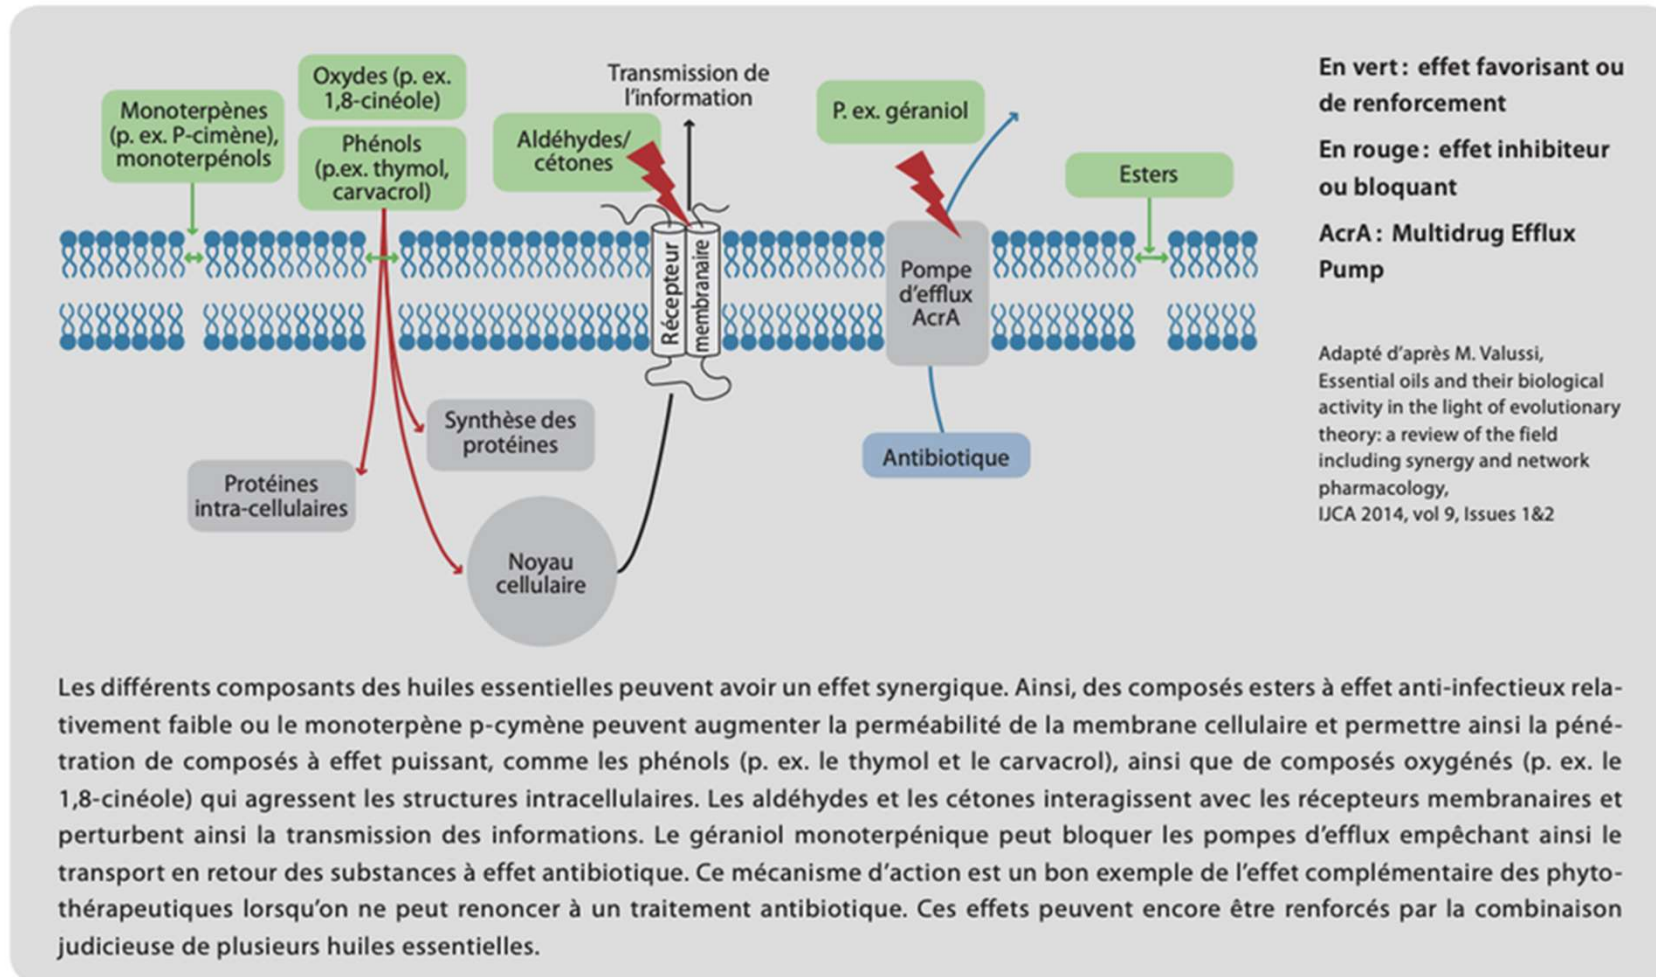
Monoterpènes (p. ex. P-cimène), monoterpénols

Oxydes (p. ex. 1,8-cinéole)

Phénols (p.ex. thymol, carvacrol)

Aldéhydes/ cétones

Transmission de l'information

P. ex. géraniol

Esters

Récepteur membranaire

Pompe d'efflux AcrA

Synthèse des protéines

Protéines intra-cellulaires

Noyau cellulaire

Antibiotique

En vert : effet favorisant ou de renforcement

En rouge : effet inhibiteur ou bloquant

AcrA : Multidrug Efflux Pump

Adapté d'après M. Valussi, Essential oils and their biological activity in the light of evolutionary theory: a review of the field including synergy and network pharmacology, IJCA 2014, vol 9, Issues 1&2

Les différents composants des huiles essentielles peuvent avoir un effet synergique. Ainsi, des composés esters à effet anti-infectieux relativement faible ou le monoterpène p-cymène peuvent augmenter la perméabilité de la membrane cellulaire et permettre ainsi la pénétration de composés à effet puissant, comme les phénols (p. ex. le thymol et le carvacrol), ainsi que de composés oxygénés (p. ex. le 1,8-cinéole) qui agressent les structures intracellulaires. Les aldéhydes et les cétones interagissent avec les récepteurs membranaires et perturbent ainsi la transmission des informations. Le géraniol monoterpénique peut bloquer les pompes d'efflux empêchant ainsi le transport en retour des substances à effet antibiotique. Ce mécanisme d'action est un bon exemple de l'effet complémentaire des phytothérapeutiques lorsqu'on ne peut renoncer à un traitement antibiotique. Ces effets peuvent encore être renforcés par la combinaison judicieuse de plusieurs huiles essentielles.